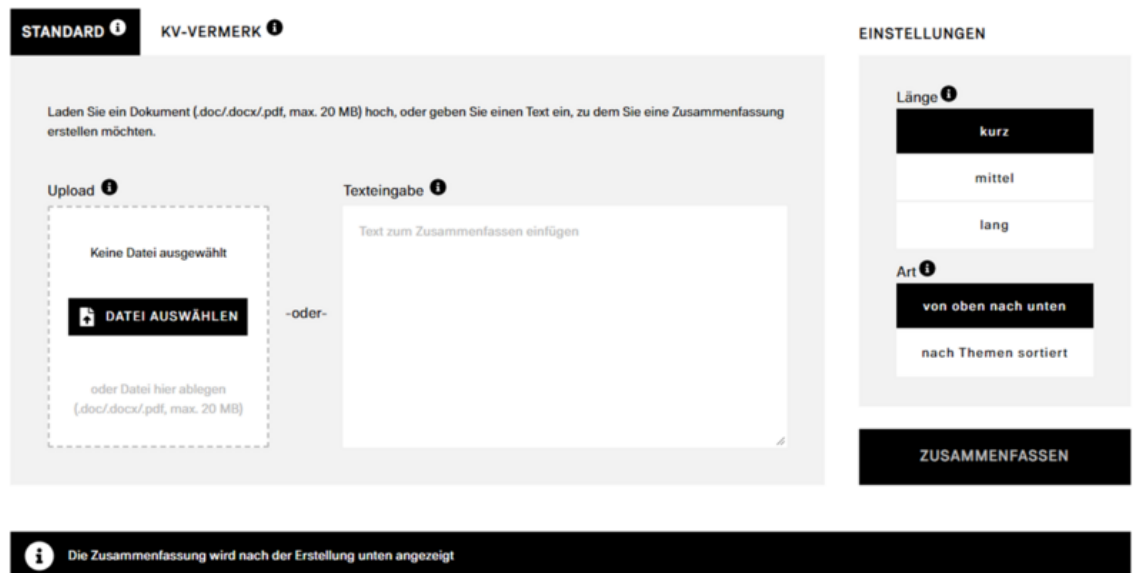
STANDARD
KV-VERMERK

EINSTELLUNGEN

Laden Sie ein Dokument (.doc/.docx/.pdf, max. 20 MB) hoch, oder geben Sie einen Text ein, zu dem Sie eine Zusammenfassung erstellen möchten.

Upload

Keine Datei ausgewählt

DATEI AUSWÄHLEN

oder Datei hier ablegen (.doc/.docx/.pdf, max. 20 MB)

-oder-

Texteingabe

Text zum Zusammenfassen einfügen

Länge

kurz

mittel

lang

Art

von oben nach unten

nach Themen sortiert

ZUSAMMENFASSEN

Die Zusammenfassung wird nach der Erstellung unten angezeigt